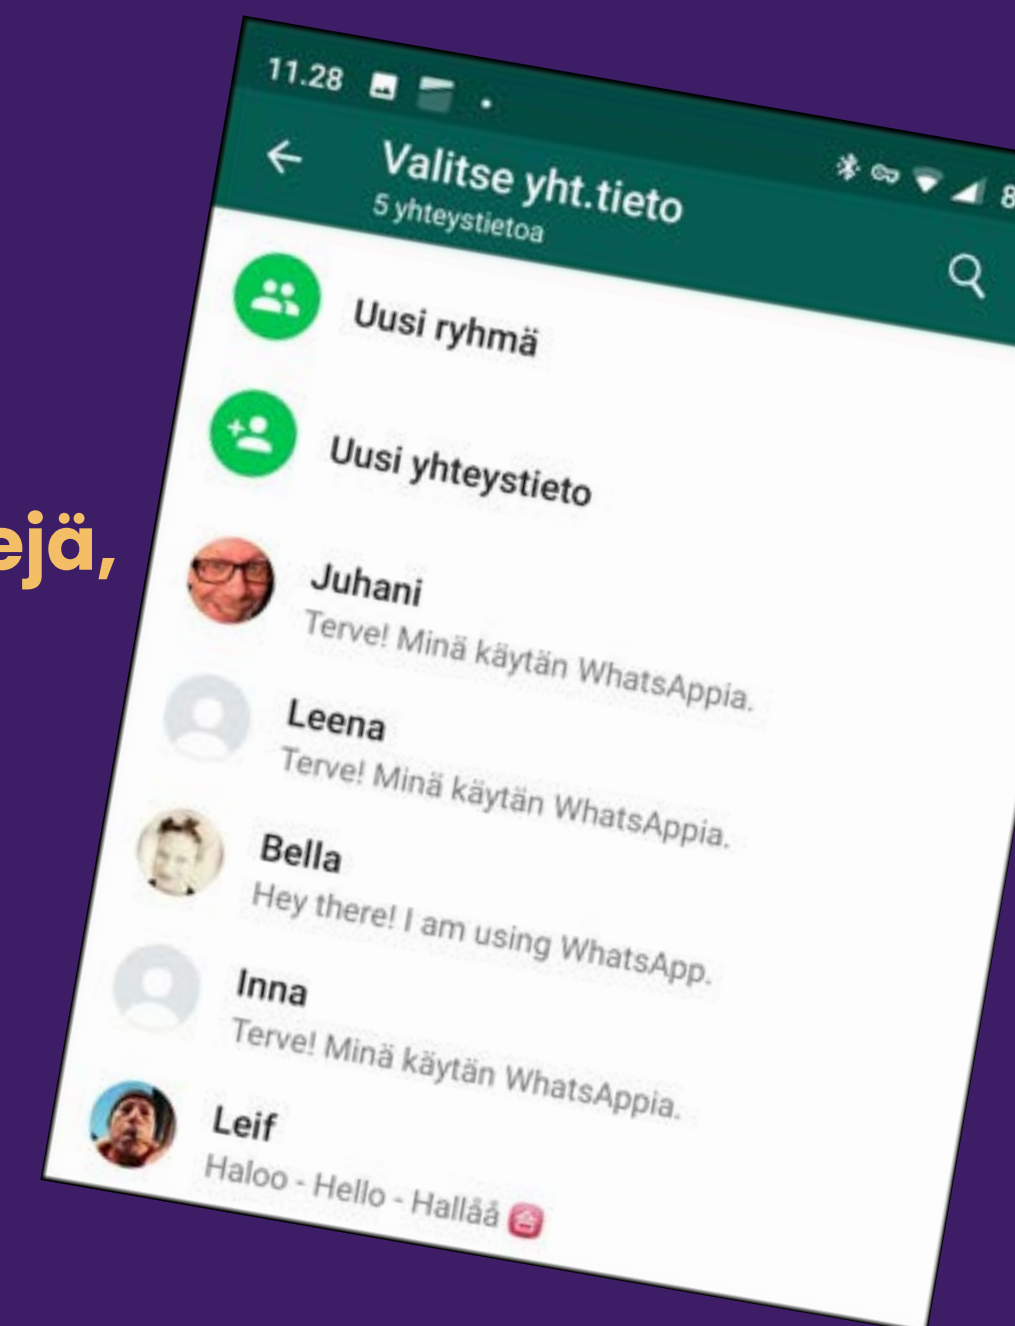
ejä,

11.28

Valitse yht.tieto
5 yhteystietoa

Uusi ryhmä

Uusi yhteystieto

Juhani
Terve! Minä käytän WhatsAppia.

Leena
Terve! Minä käytän WhatsAppia.

Bella
Hey there! I am using WhatsApp.

Inna
Terve! Minä käytän WhatsAppia.

Leif
Haloo - Hello - Halläå